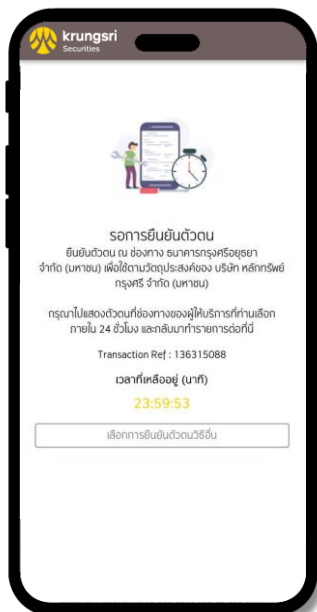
krungsri
Securities

รอการยืนยันตัวตน
ยืนยันตัวตน ณ ช่องทาง ธนาคารกรุงศรีอยุธยา จำกัด (มหาชน) เพื่อใช้ตามวัตถุประสงค์ของ บริษัท หลักทรัพย์ กรุงศรี จำกัด (มหาชน)

กรุณาไปแสดงตัวตนที่ช่องทางของผู้ให้บริการที่ท่านเลือก ภายใน 24 ชั่วโมง และกลับมาทำรายการต่อที่นี่

Transaction Ref : 136315088

เวลาที่เหลืออยู่ (นาที)

23:59:53

เลือกการยืนยันตัวตนวิธีอื่น